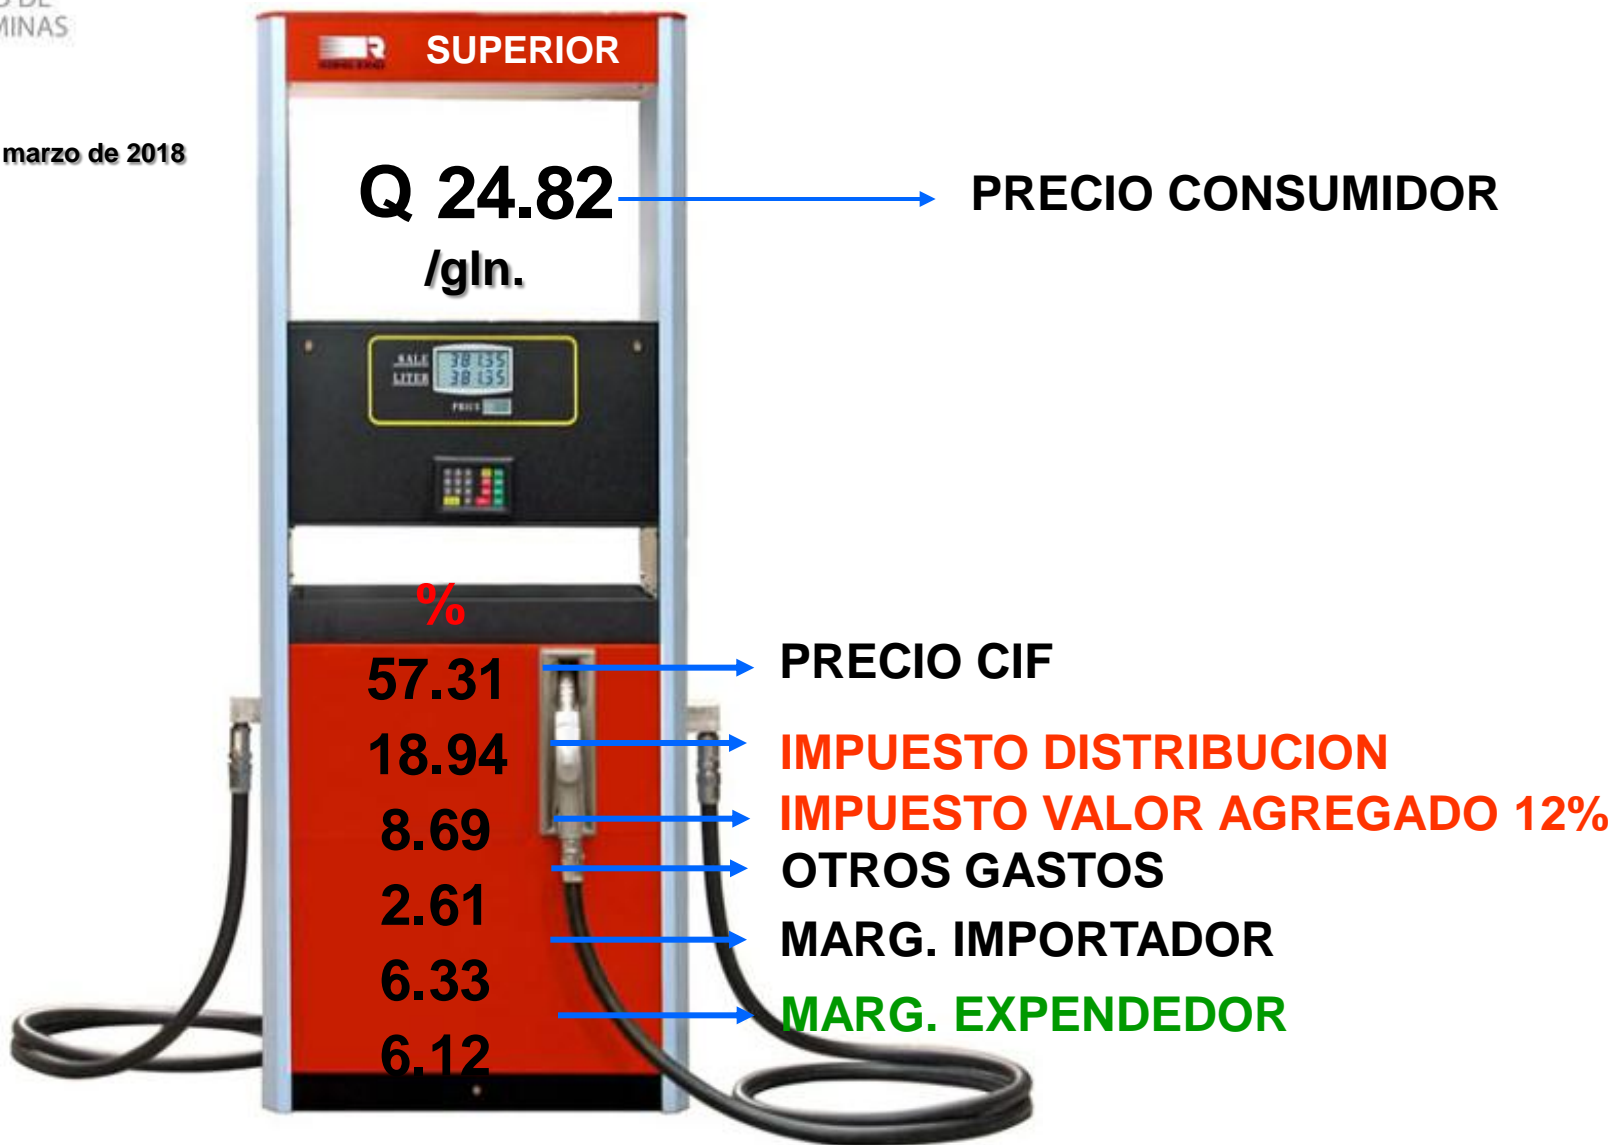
O DE
MINAS

marzo de 2018

SUPERIOR

Q 24.82
/gln.

PRECIO CONSUMIDOR

SALE 38135
LITER 38135
PRICE

%
57.31
18.94
8.69
2.61
6.33
6.12

PRECIO CIF
IMPUESTO DISTRIBUCION
IMPUESTO VALOR AGREGADO 12%
OTROS GASTOS
MARG. IMPORTADOR
MARG. EXPENDEDOR